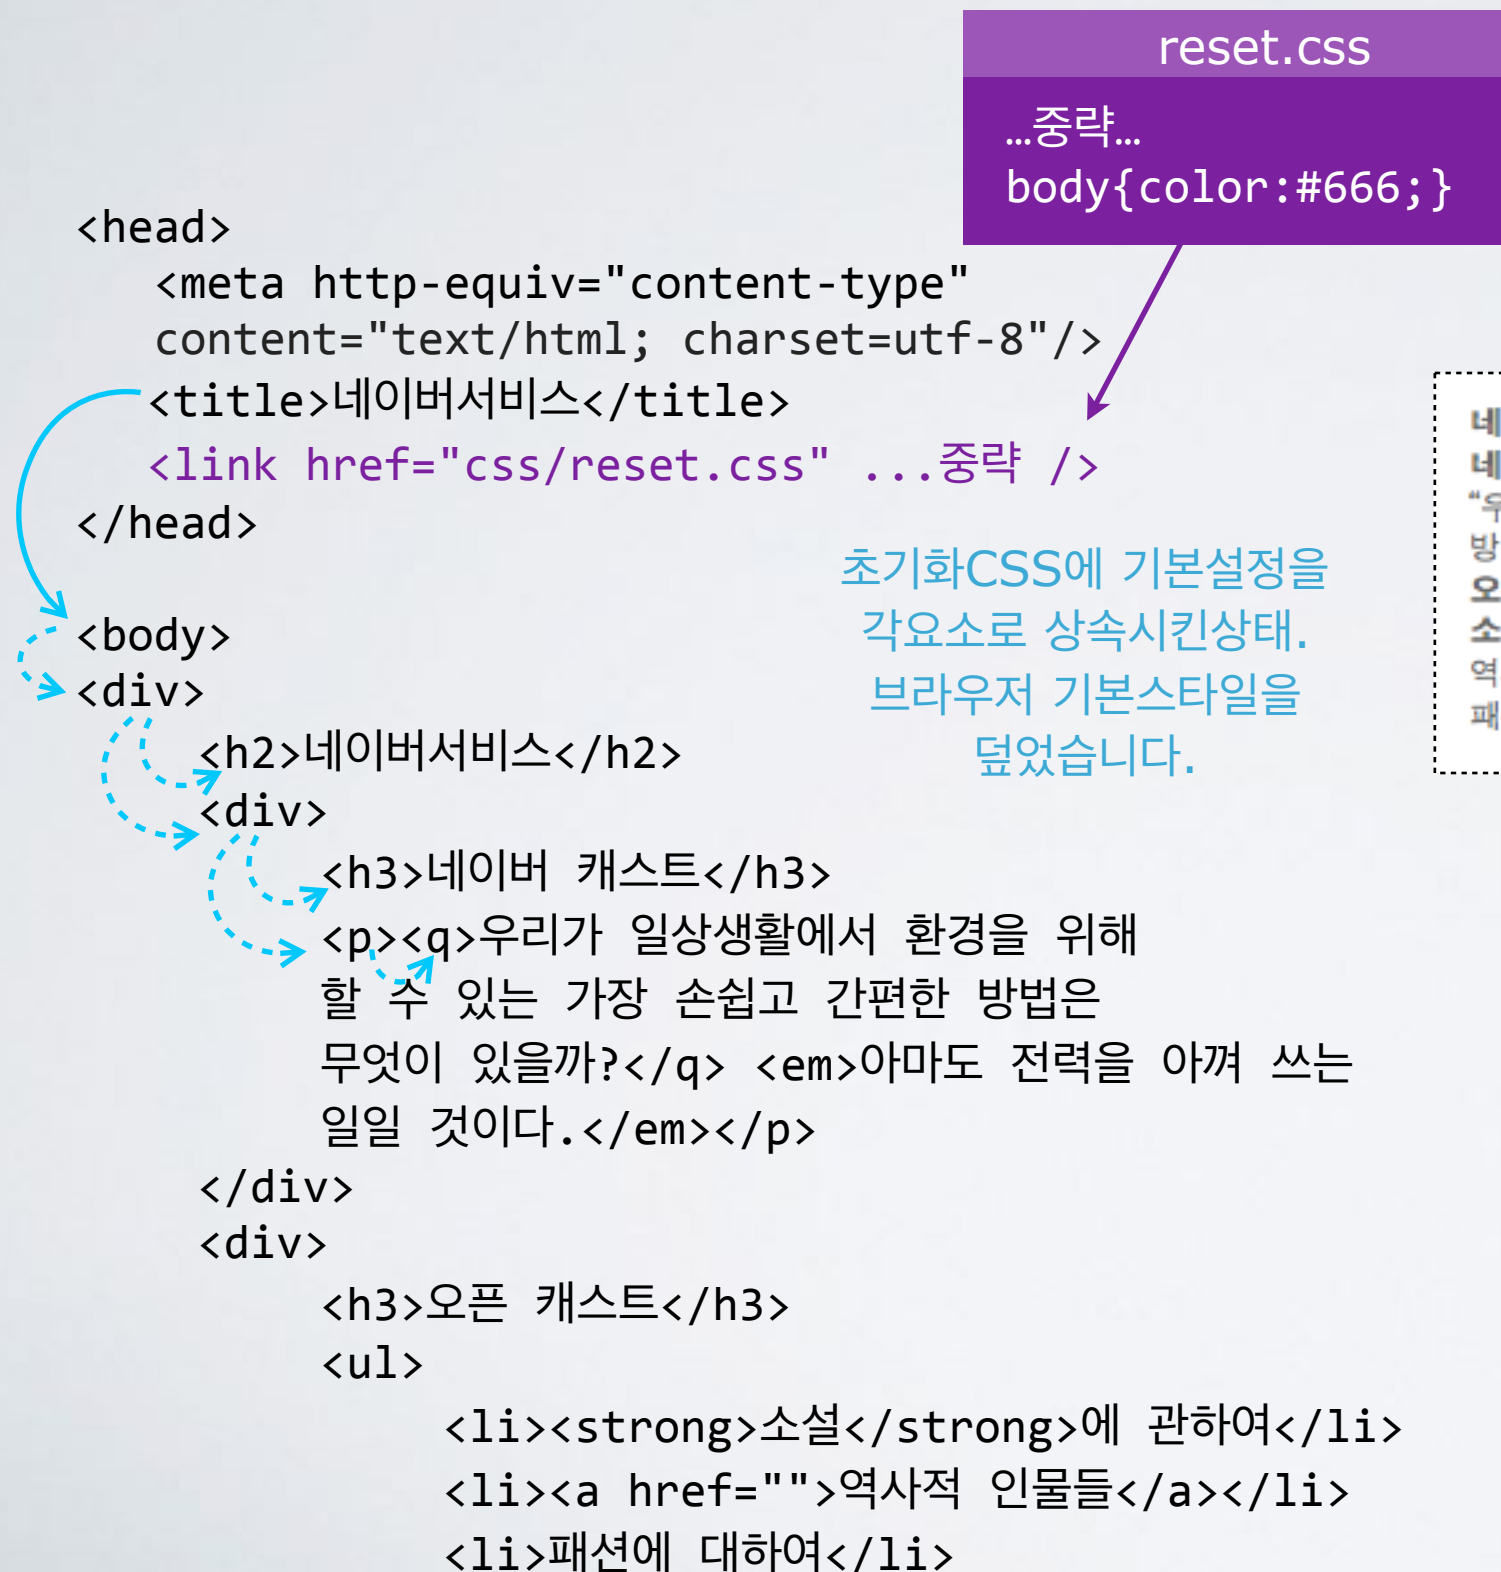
reset.css

…중략…
body{color:#666;}

<head>
<meta http-equiv="content-type" content="text/html; charset=utf-8"/>
<title>네이버서비스</title>
<link href="css/reset.css" ...중략 />
</head>

<body>
<div>
<h2>네이버서비스</h2>
<div>
<h3>네이버 캐스트</h3>
<p><q>우리가 일상생활에서 환경을 위해 할 수 있는 가장 손쉽고 간편한 방법은 무엇이 있을까?</q> <em>아마도 전력을 아껴 쓰는 일일 것이다.</em></p>
</div>
<div>
<h3>오픈 캐스트</h3>
<ul>
<li><strong>소설</strong>에 관하여</li>
<li><a href="">역사적 인물들</a></li>
<li>패션에 대하여</li>

초기화CSS에 기본설정을 각요소로 상속시킨상태. 브라우저 기본스타일을 덮었습니다.

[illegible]